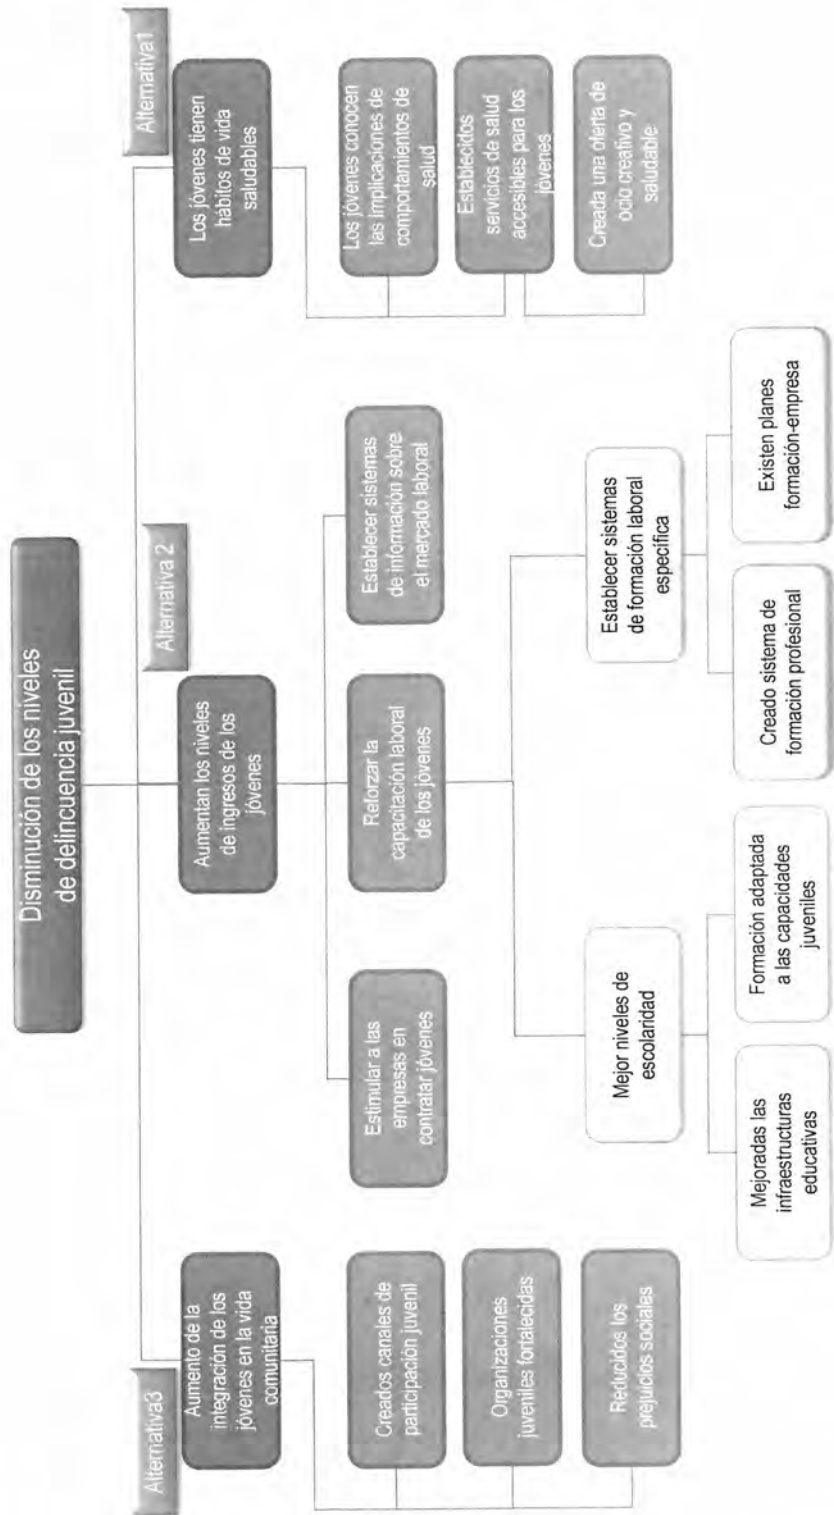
Disminución de los niveles de delincuencia juvenil

Alternativa3

Aumento de la integración de los jóvenes en la vida comunitaria

Creados canales de participación juvenil

Organizaciones juveniles fortalecidas

Reducidos los prejuicios sociales

Alternativa 2

Aumentan los niveles de ingresos de los jóvenes

Estimular a las empresas en contratar jóvenes

Reforzar la capacitación laboral de los jóvenes

Establecer sistemas de información sobre el mercado laboral

Mejor niveles de escolaridad

Mejoradas las infraestructuras educativas

Formación adaptada a las capacidades juveniles

Establecer sistemas de formación laboral especifica

Creado sistema de formación profesional

Existen planes formación-empresa

Alternativa1

Los jóvenes tienen hábitos de vida saludables

Los jóvenes conocen las implicaciones de comportamientos de salud

Establecidos servicios de salud accesibles para los jóvenes

Creada una oferta de ocio creativo y saludable